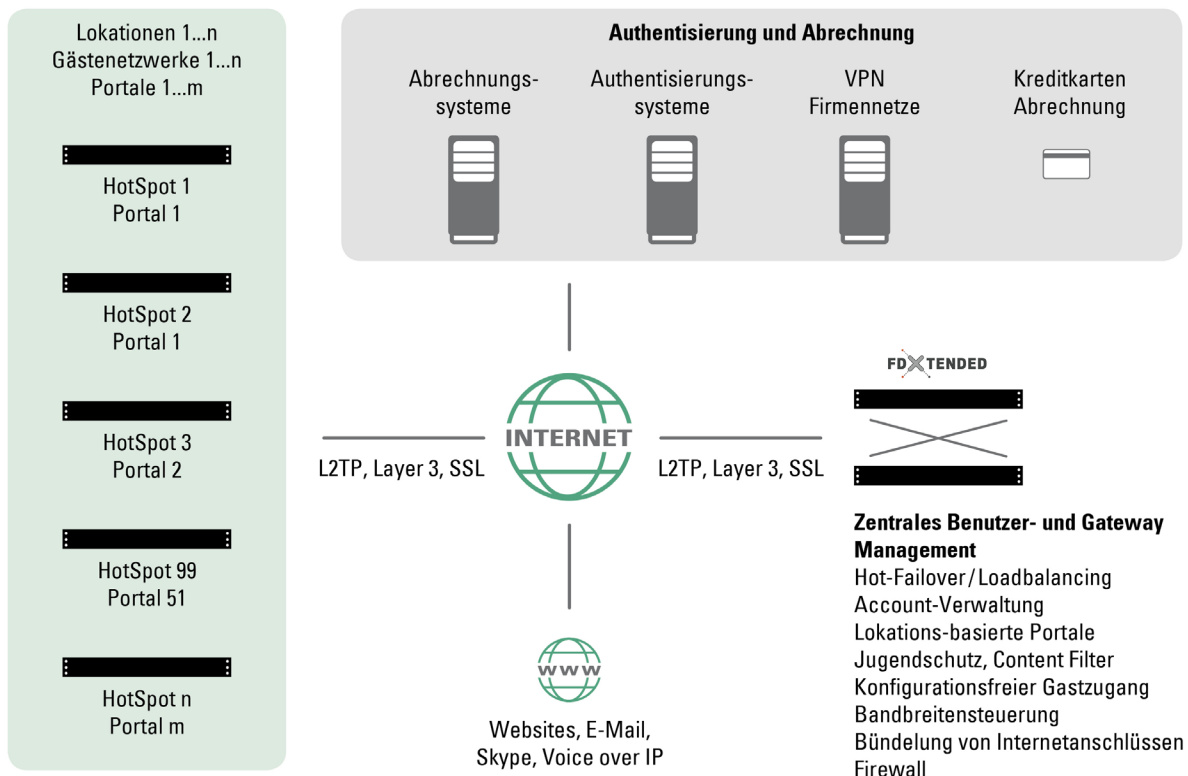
Lokationen 1...n
Gästenetzwerke 1...n
Portale 1...m

HotSpot 1
Portal 1

HotSpot 2
Portal 1

HotSpot 3
Portal 2

HotSpot 99
Portal 51

HotSpot n
Portal m

Authentisierung und Abrechnung

Abrechnungssysteme

Authentisierungssysteme

VPN
Firmennetze

Kreditkarten
Abrechnung

L2TP, Layer 3, SSL

INTERNET

L2TP, Layer 3, SSL

FDXTENDED

www

Websites, E-Mail,
Skype, Voice over IP

Zentrales Benutzer- und Gateway Management
Hot-Failover/Loadbalancing
Account-Verwaltung
Lokations-basierte Portale
Jugendschutz, Content Filter
Konfigurationsfreier Gastzugang
Bandbreitensteuerung
Bündelung von Internetanschlüssen
Firewall